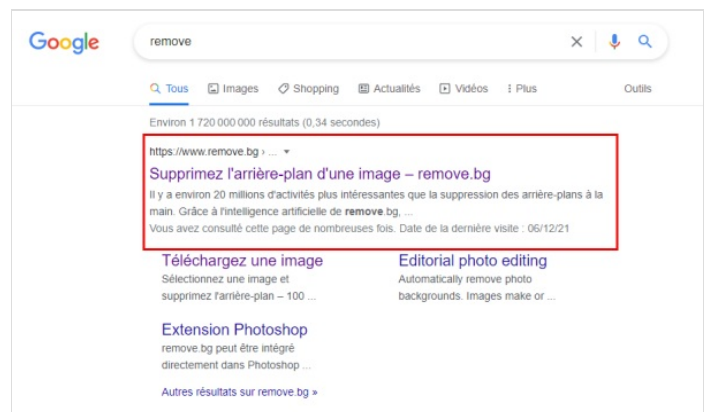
Google

remove

Tous Images Shopping Actualités Vidéos Plus Outils

Environ 1 720 000 000 résultats (0,34 secondes)

https://www.remove.bg › ...

Supprimez l'arrière-plan d'une image – remove.bg

Il y a environ 20 millions d'activités plus intéressantes que la suppression des arrière-plans à la main. Grâce à l'intelligence artificielle de **remove**.bg, ...

Vous avez consulté cette page de nombreuses fois. Date de la dernière visite : 06/12/21

Téléchargez une image

Sélectionnez une image et supprimez l'arrière-plan – 100 ...

Editorial photo editing

Automatically remove photo backgrounds. Images make or ...

Extension Photoshop

remove.bg peut être intégré directement dans Photoshop ...

Autres résultats sur remove.bg »